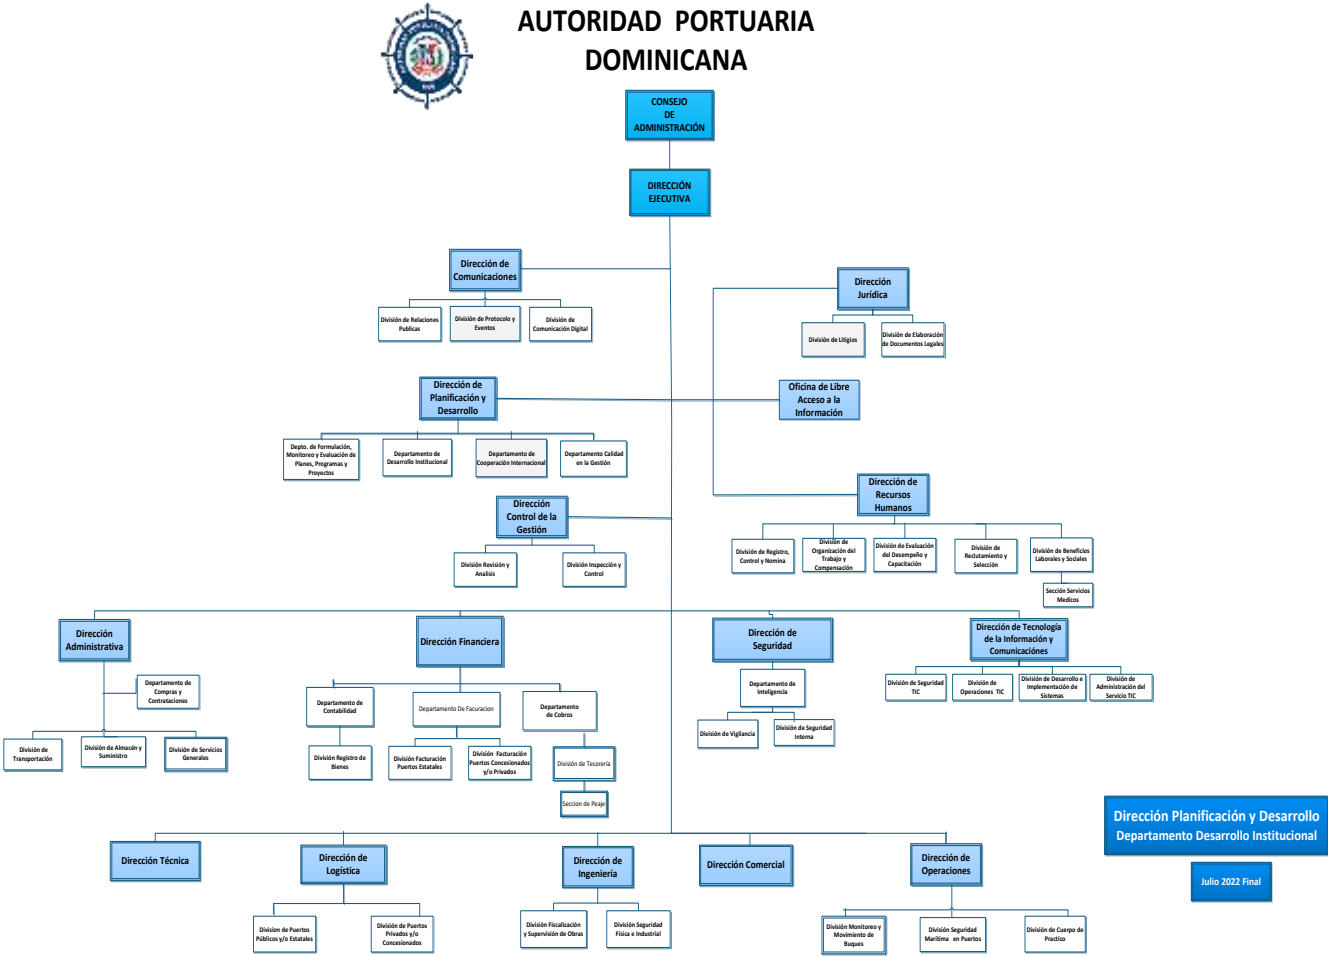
AUTORIDAD PORTUARIA DOMINICANA

CONSEJO DE ADMINISTRACIÓN

DIRECCIÓN EJECUTIVA

Dirección de Comunicaciones

División de Relaciones Publicas

División de Protocolo y Eventos

División de Comunicación Digital

Dirección Jurídica

División de Litigios

División de Elaboración de Documentos Legales

Dirección de Planificación y Desarrollo

Oficina de Libre Acceso a la Información

Depto. de Formulación, Monitoreo y Evaluación de Planes, Programas y Proyectos

Departamento de Desarrollo Institucional

Departamento de Cooperación Internacional

Departamento Calidad en la Gestión

Dirección Control de la Gestión

División Revisión y Analisis

División Inspección y Control

Dirección de Recursos Humanos

División de Registro, Control y Nomina

División de Organización del Trabajo y Compensación

División de Evaluación del Desempeño y Capacitación

División de Reclutamiento y Selección

División de Beneficios Laborales y Sociales

Sección Servicios Medicos

Dirección Administrativa

Departamento de Compras y Contrataciones

División de Transportación

División de Almacén y Suministro

División de Servicios Generales

Dirección Financiera

Departamento de Contabilidad

Departamento De Facuracion

Departamento de Cobros

División Registro de Bienes

División Facturación Puertos Estatales

División Facturación Puertos Concesionados y/o Privados

División de Tesorería

Seccion de Peaje

Dirección de Seguridad

Departamento de Inteligencia

División de Vigilancia

División de Seguridad Interna

Dirección de Tecnología de la Información y Comunicaciónes

División de Seguridad TIC

División de Operaciones TIC

División de Desarrollo e Implementación de Sistemas

División de Administración del Servicio TIC

Dirección Técnica

Dirección de Logística

División de Puertos Públicos y/o Estatales

División de Puertos Privados y/o Concesionados

Dirección de Ingeniería

División Fiscalización y Supervisión de Obras

División Seguridad Física e Industrial

Dirección Comercial

Dirección de Operaciones

División Monitoreo y Movimiento de Buques

División Seguridad Marítima en Puertos

División de Cuerpo de Practico

Dirección Planificación y Desarrollo
Departamento Desarrollo Institucional

Julio 2022 Final